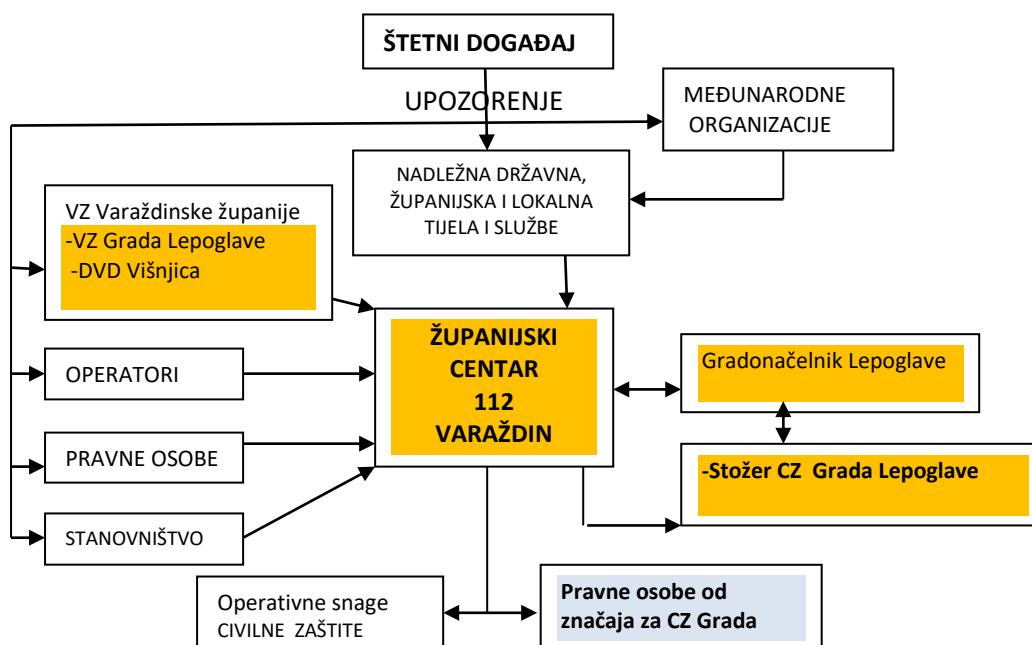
ŠTETNI DOGAĐAJ

UPOZORENJE

MEĐUNARODNE ORGANIZACIJE

NADLEŽNA DRŽAVNA, ŽUPANIJSKA I LOKALNA TIJELA I SLUŽBE

VZ Varaždinske županije
-VZ Grada Lepoglave
-DVD Višnjica

ŽUPANIJSKI CENTAR 112 VARAŽDIN

OPERATORI

PRAVNE OSOBE

STANOVNIŠTVO

Gradonačelnik Lepoglave

-Stožer CZ Grada Lepoglave

Operativne snage CIVILNE ZAŠTITE

Pravne osobe od značaja za CZ Grada